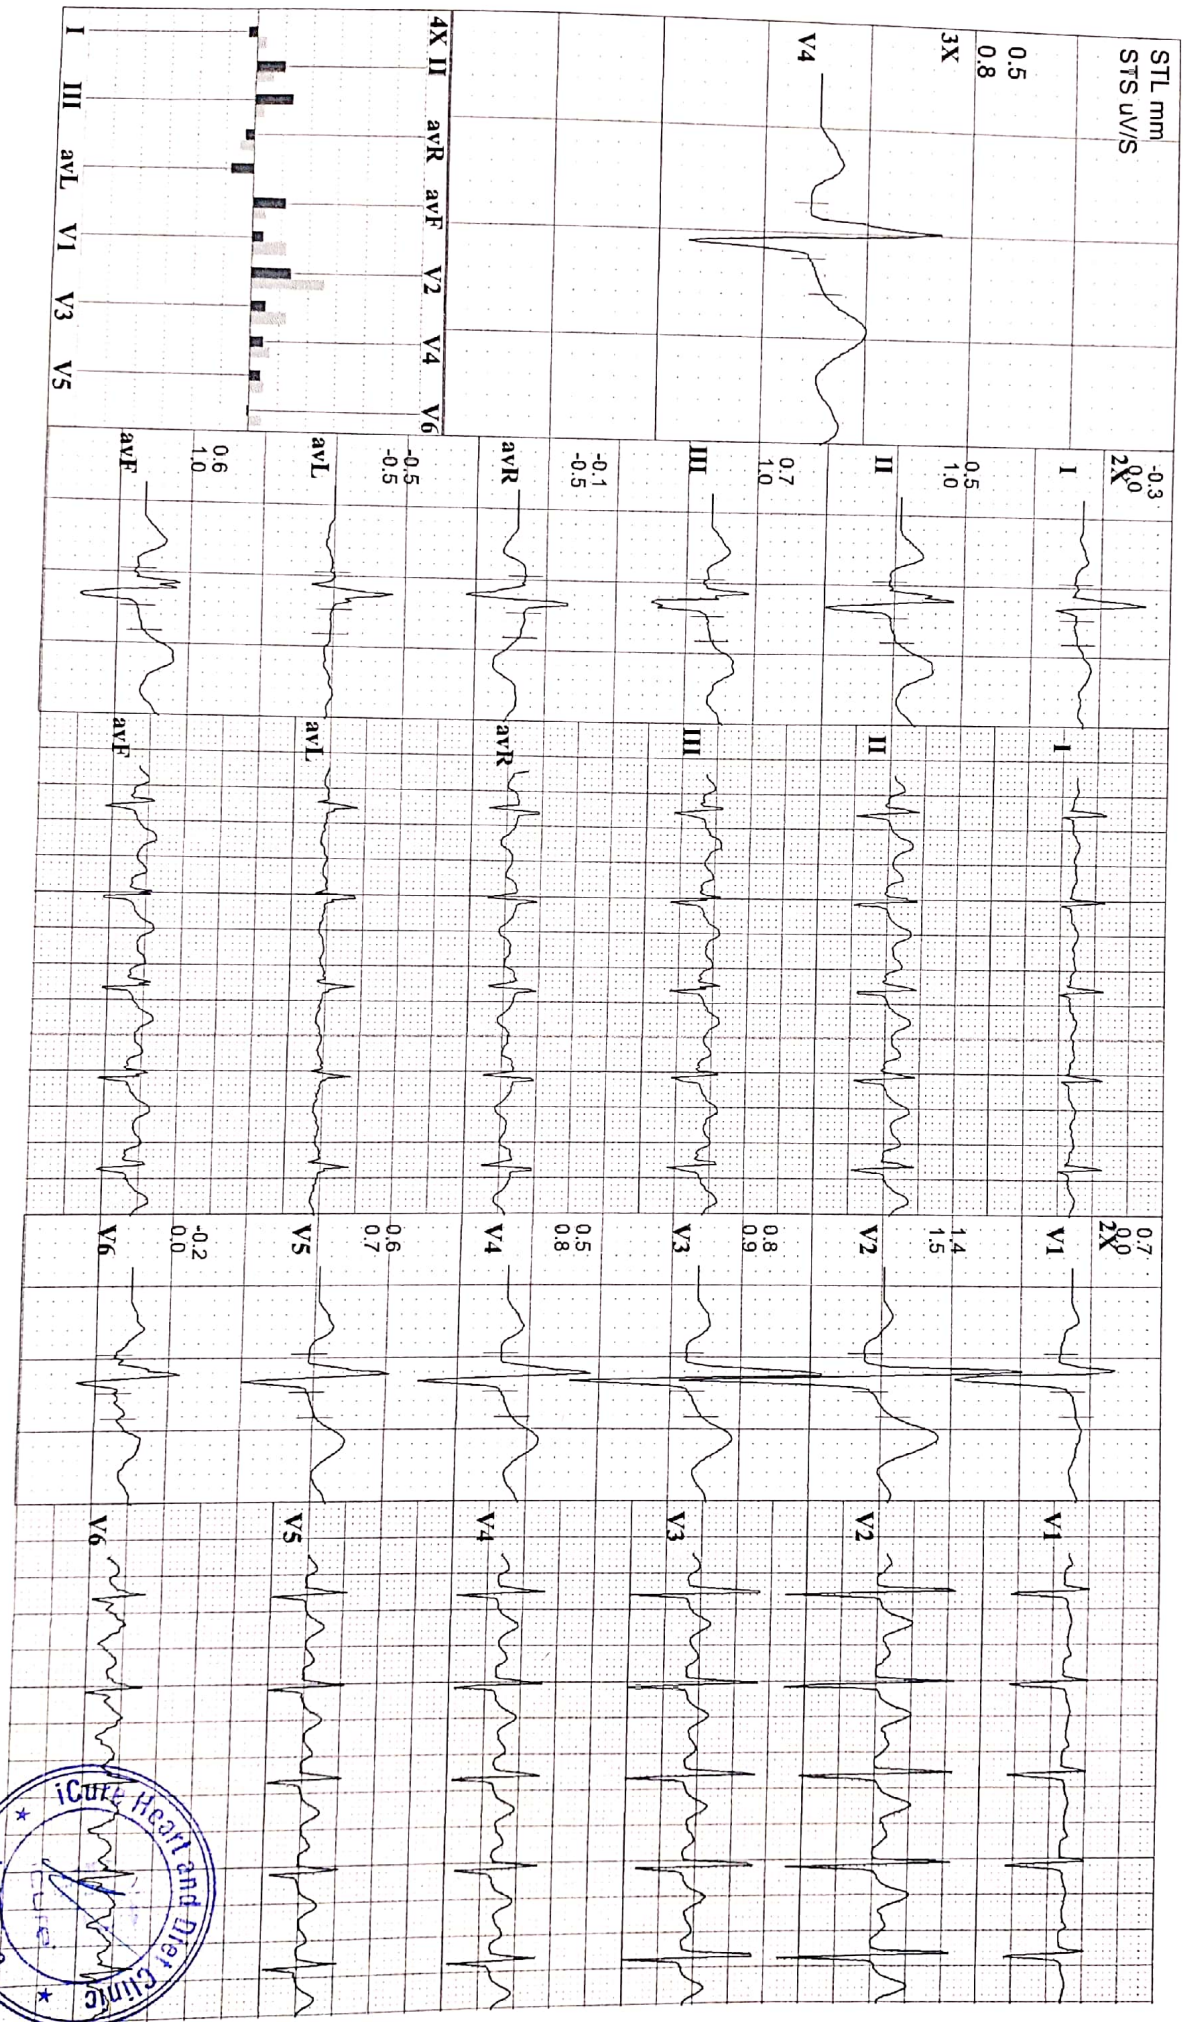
STL mm
STS uV/S

0.5
0.8
3X

V4

4X II avR avF V2 V4 V6
I III avL V1 V3 V5

-0.3
0.0
2X
I

0.5
1.0
II

0.7
1.0
III

-0.1
-0.5
avR

-0.5
-0.5
avL

0.6
1.0
avF

I
II
III
avR
avL
avF

0.7
0.0
2X
V1

1.4
1.5
V2

0.8
0.9
V3

0.5
0.8
V4

0.6
0.7
V5

-0.2
0.0
V6

V1
V2
V3
V4
V5
V6

iCure Heart and Diet Clinic
iCure